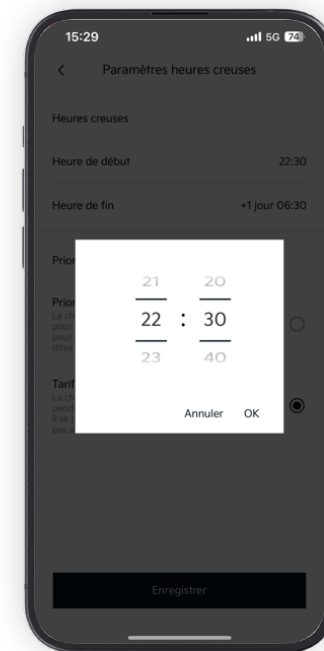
15:29

5G 74

<

Paramètres heures creuses

Heures creuses

Heure de début

22:30

Heure de fin

+1 jour 06:30

Prior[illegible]

Prior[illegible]

La c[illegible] pour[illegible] peut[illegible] direc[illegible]

Tarif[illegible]

La c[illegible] pend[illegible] Il se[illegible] pas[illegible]

21 20

22 : 30

23 40

Annuler OK

Enregistrer